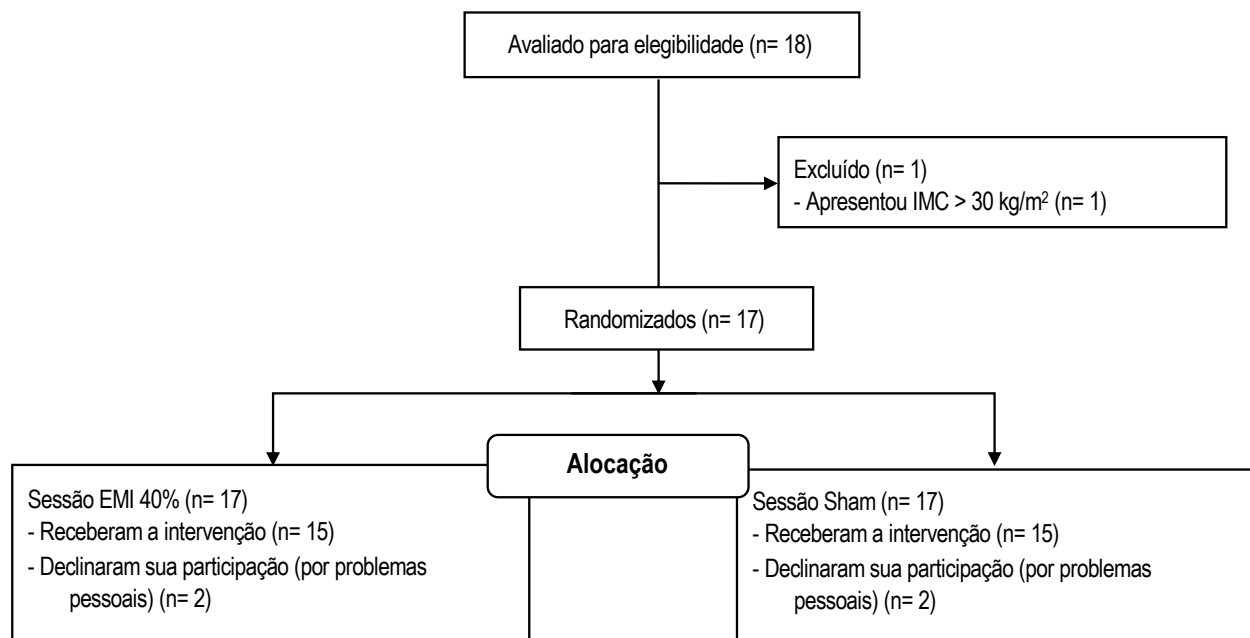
Avaliado para elegibilidade (n= 18)

Excluído (n= 1)
- Apresentou IMC > 30 kg/m$^2$ (n= 1)

Randomizados (n= 17)

Alocação

Sessão EMI 40% (n= 17)
- Receberam a intervenção (n= 15)
- Declinaram sua participação (por problemas pessoais) (n= 2)

Sessão Sham (n= 17)
- Receberam a intervenção (n= 15)
- Declinaram sua participação (por problemas pessoais) (n= 2)